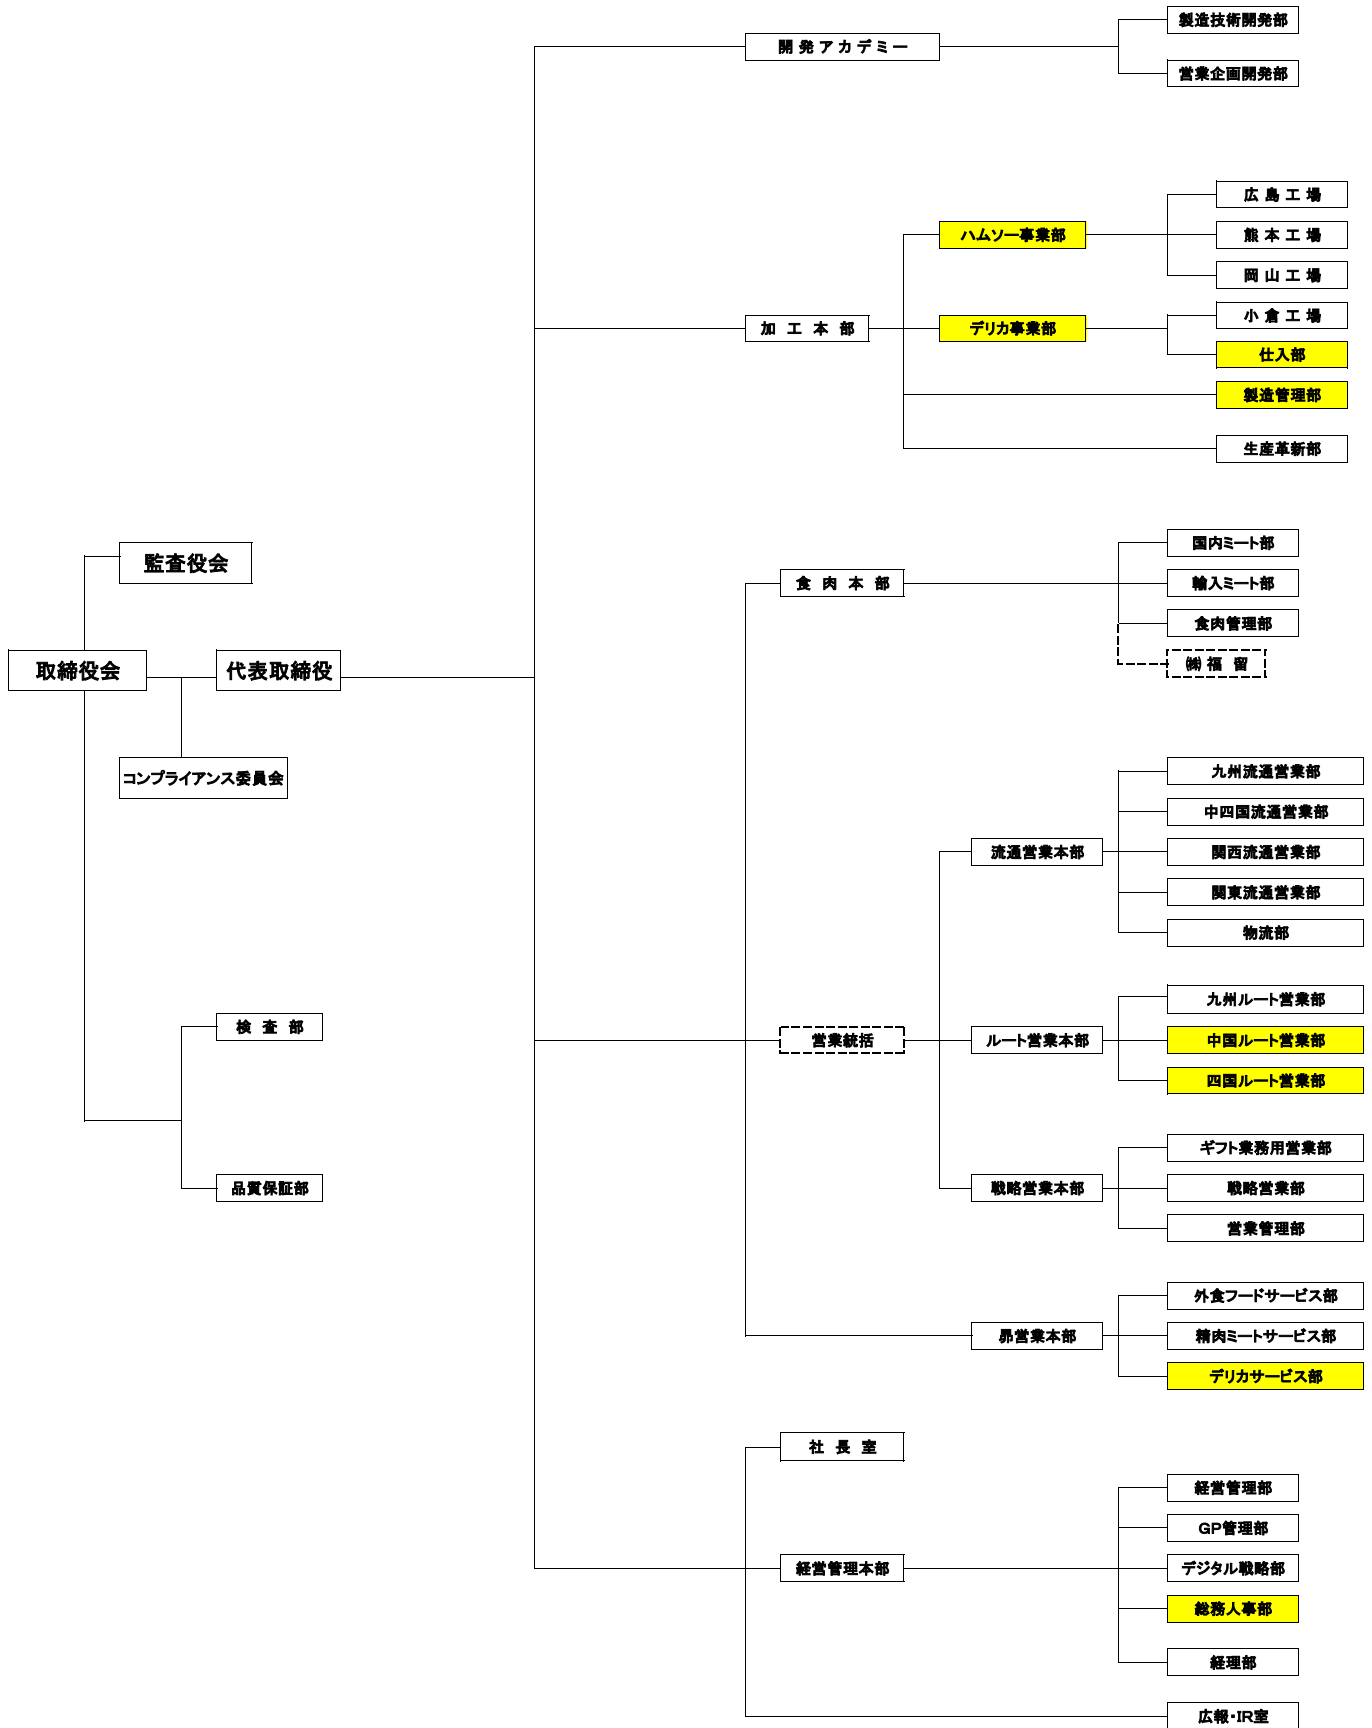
開発アカデミー
製造技術開発部
営業企画開発部

加工本部
ハムソー事業部
広島工場
熊本工場
岡山工場
デリカ事業部
小倉工場
仕入部
製造管理部
生産革新部

監査役会
取締役会
代表取締役
コンプライアンス委員会

食肉本部
国内ミート部
輸入ミート部
食肉管理部
㈱福留

営業統括
流通営業本部
九州流通営業部
中四国流通営業部
関西流通営業部
関東流通営業部
物流部
ルート営業本部
九州ルート営業部
中国ルート営業部
四国ルート営業部
戦略営業本部
ギフト業務用営業部
戦略営業部
営業管理部
昴営業本部
外食フードサービス部
精肉ミートサービス部
デリカサービス部

検査部
品質保証部

社長室
経営管理本部
経営管理部
GP管理部
デジタル戦略部
総務人事部
経理部
広報・IR室